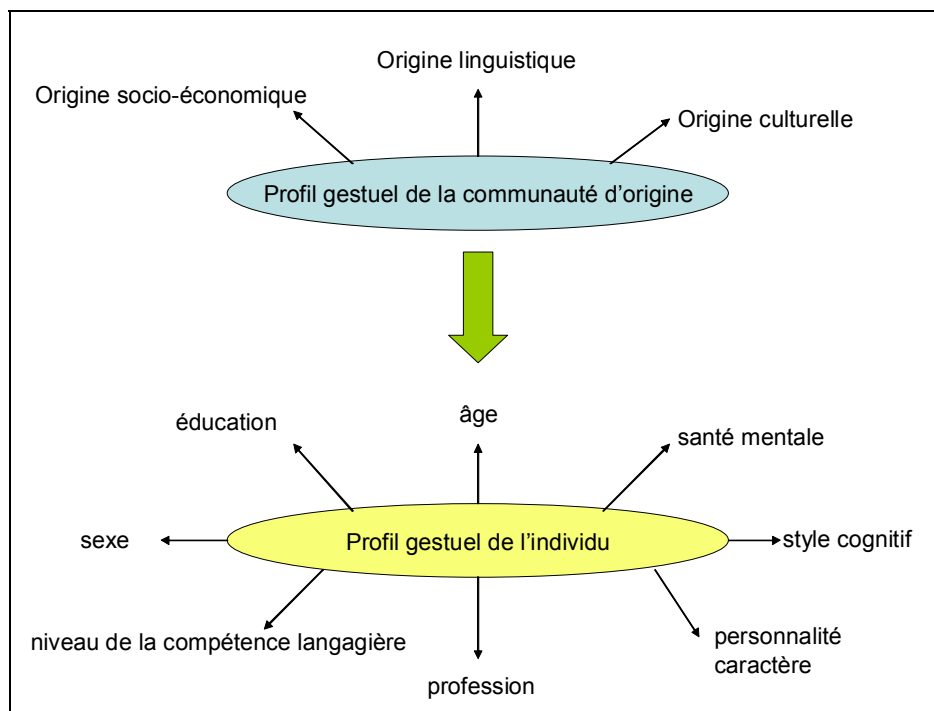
Origine linguistique

Origine socio-économique

Origine culturelle

Profil gestuel de la communauté d'origine

éducation

âge

santé mentale

sexe

Profil gestuel de l'individu

style cognitif

niveau de la compétence langagière

personnalité caractère

profession